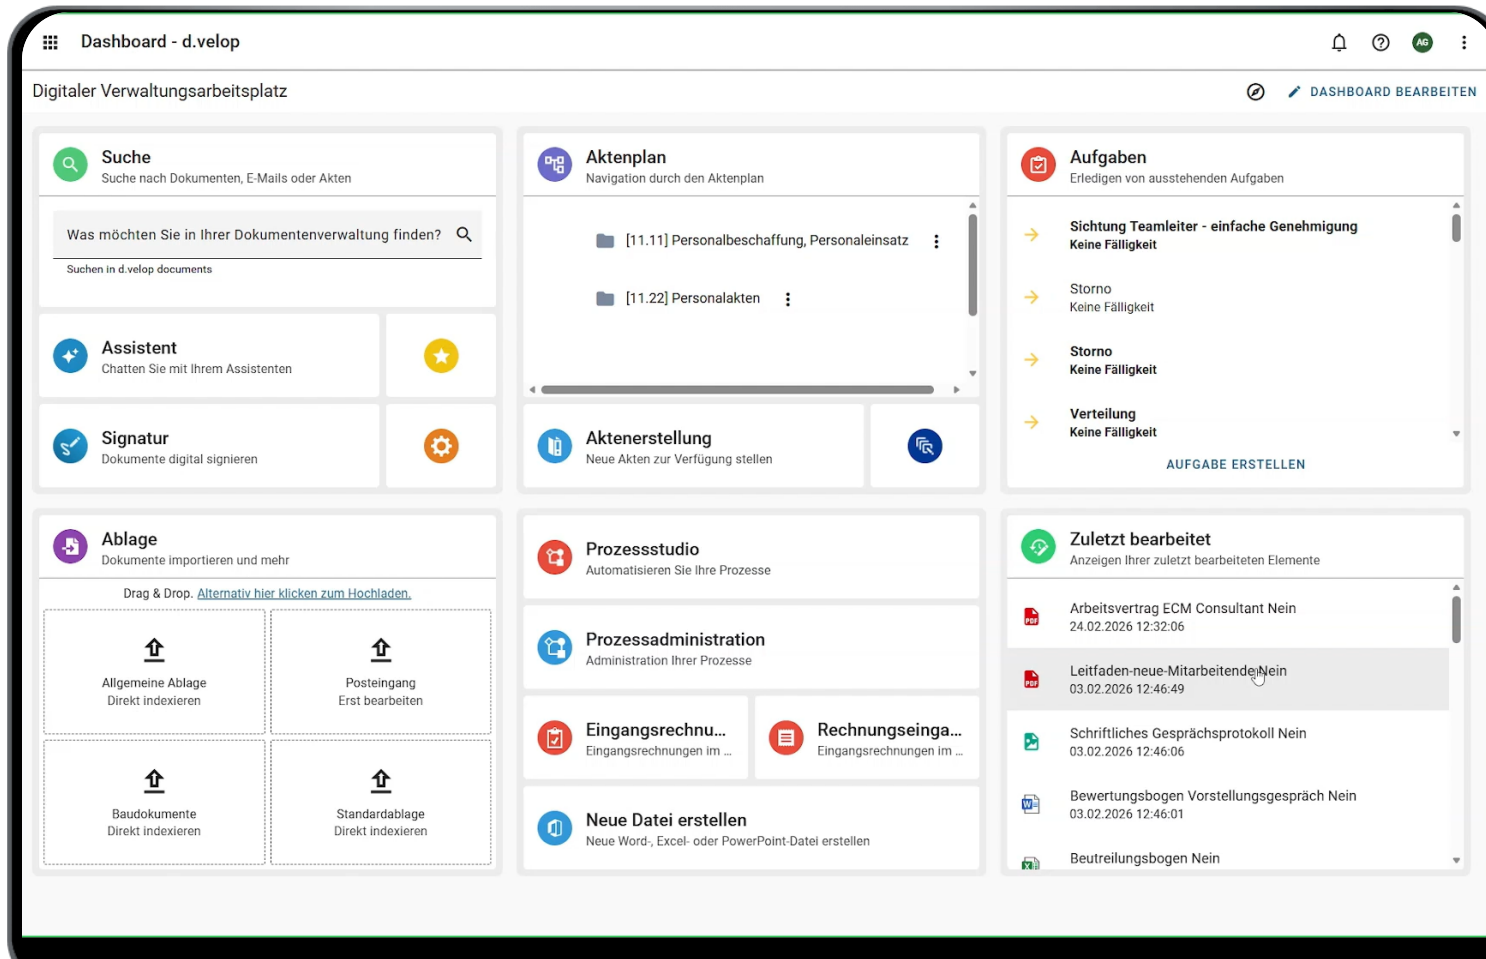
Dashboard - d.velop

AG

Digitaler Verwaltungsarbeitsplatz

DASHBOARD BEARBEITEN

Suche
Suche nach Dokumenten, E-Mails oder Akten

Was möchten Sie in Ihrer Dokumentenverwaltung finden?

Suchen in d.velop documents

Assistent
Chatten Sie mit Ihrem Assistenten

Signatur
Dokumente digital signieren

Aktenplan
Navigation durch den Aktenplan

[11.11] Personalbeschaffung, Personaleinsatz

[11.22] Personalakten

Aktenerstellung
Neue Akten zur Verfügung stellen

Aufgaben
Erledigen von ausstehenden Aufgaben

Sichtung Teamleiter - einfache Genehmigung
Keine Fälligkeit

Storno
Keine Fälligkeit

Storno
Keine Fälligkeit

Verteilung
Keine Fälligkeit

AUFGABE ERSTELLEN

Ablage
Dokumente importieren und mehr

Drag & Drop. Alternativ hier klicken zum Hochladen.

Allgemeine Ablage
Direkt indexieren

Posteingang
Erst bearbeiten

Baudokumente
Direkt indexieren

Standardablage
Direkt indexieren

Prozessstudio
Automatisieren Sie Ihre Prozesse

Prozessadministration
Administration Ihrer Prozesse

Eingangsrechnu...
Eingangsrechnungen im ...

Rechnungseinga...
Eingangsrechnungen im ...

Neue Datei erstellen
Neue Word-, Excel- oder PowerPoint-Datei erstellen

Zuletzt bearbeitet
Anzeigen Ihrer zuletzt bearbeiteten Elemente

Arbeitsvertrag ECM Consultant Nein
24.02.2026 12:32:06

Leitfaden-neue-Mitarbeitende Nein
03.02.2026 12:46:49

Schriftliches Gesprächsprotokoll Nein
03.02.2026 12:46:06

Bewertungsbogen Vorstellungsgespräch Nein
03.02.2026 12:46:01

Beutreilungsbogen Nein